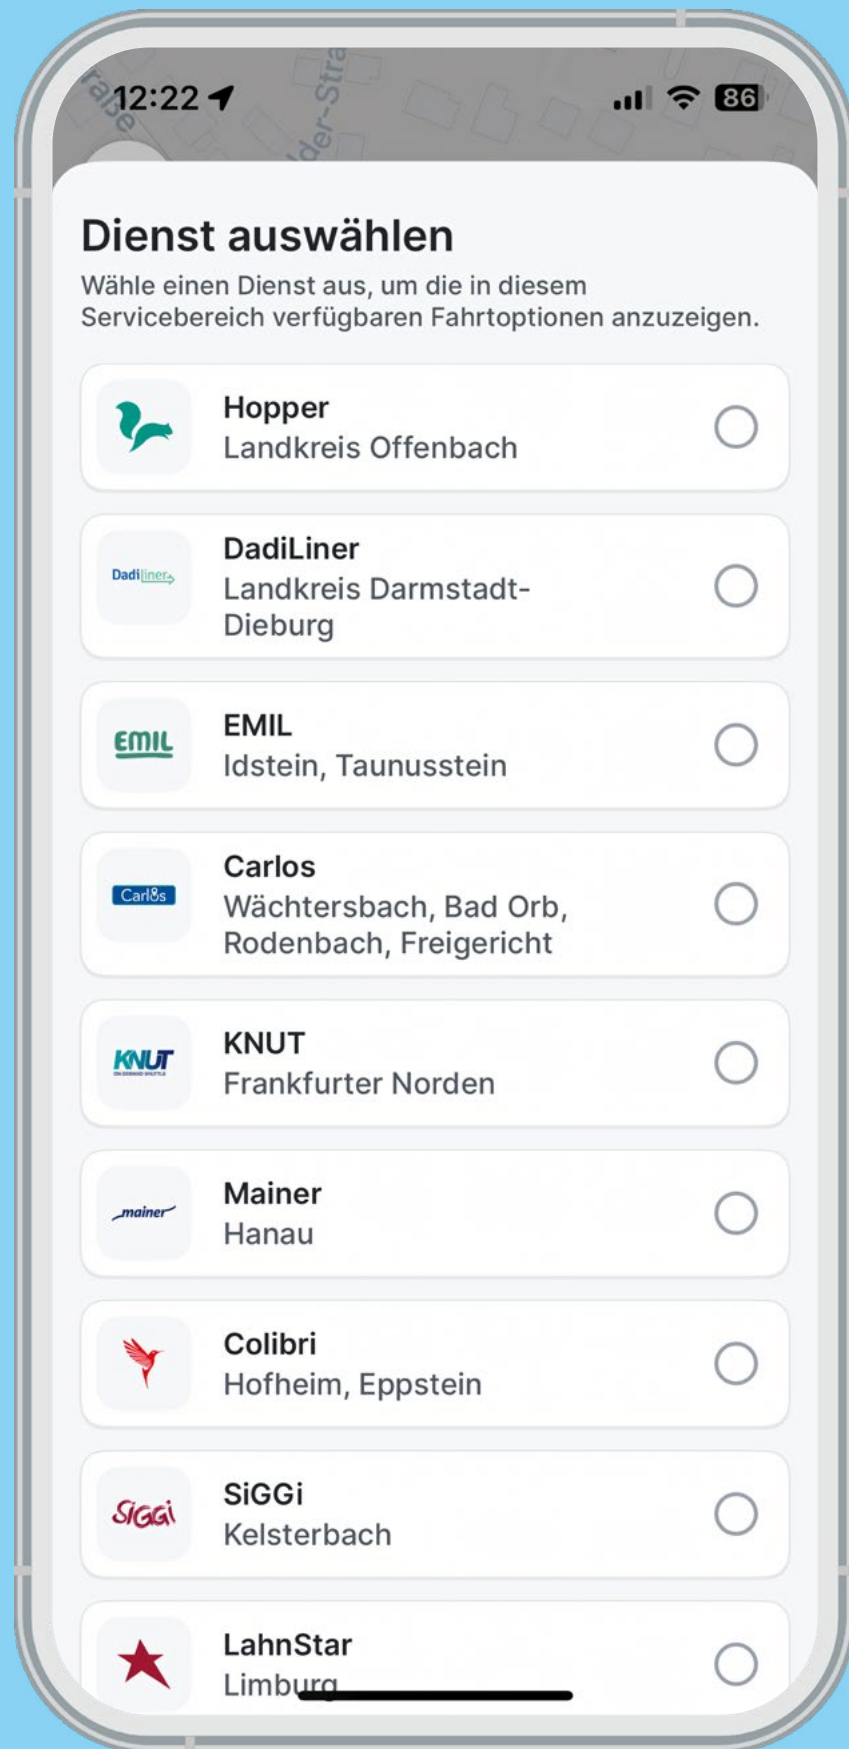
12:22

86

raße

der-Stra

Dienst auswählen

Wähle einen Dienst aus, um die in diesem Servicebereich verfügbaren Fahrtoptionen anzuzeigen.

Hopper
Landkreis Offenbach

Dadiliner
DadiLiner
Landkreis Darmstadt-Dieburg

EMIL
EMIL
Idstein, Taunusstein

Carl8s
Carlos
Wächtersbach, Bad Orb, Rodenbach, Freigericht

KNUT
ON DEMAND SHUTTLE
KNUT
Frankfurter Norden

mainer
Mainer
Hanau

Colibri
Hofheim, Eppstein

SiGGi
SiGGi
Kelsterbach

LahnStar
Limburg